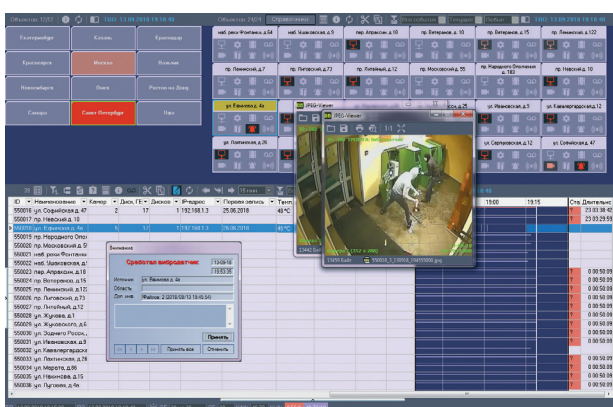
Объектов 12/07 | ТМ 13.09.2018 19:18:48

Екатеринбург | Казань | Краснодар
Красноярск | Москва | Вологда
Новосибирск | Омск | Ростов-на-Дону
Самара | Санкт-Петербург | Уфа

Объектов 24/01 | Справочники | ТМ 13.09.2018 19:18:48

наб. реки Фонтанки, д.4 | ул. Маяковская, д.11 | пер. Апраксин, д.10 | пр. Ветеранов, д.10 | пр. Ветеранов, д.15 | пр. Ленинский, д.12
пр. Ленинский, д.12 | пр. Литейный, д.73 | пр. Литейный, д.12 | пр. Московский, д.55 | пр. Народного Ополчения, д.183 | пр. Невский, д.10
ул. Ефимова, д. 4а | | | | ул. Ивановская, д.25 | ул. Кавалергардская, д.2
ул. Ломаносова, д.26 | | | | ул. Сертоловская, д.12 | ул. Сойфинская, д.47

JPEG-Viewer
JPEG-Viewer
23442 Байт | 550038_5_130918_104000.jpg
15419 Байт | 550038_5_130918_104000.jpg

| ID | Наименование | Канал | Дисн. ГБ | Дисков | IP-адрес | Первая запись | Темп. |
|---|---|---|---|---|---|---|---|
| 550001 | ул. Софийская, д.47 | 2 | 17 | 1 | 192.168.1.3 | 25.06.2018 | 45°C |
| 550002 | пр. Невский, д.10 | | | | | | |
| 550003 | ул. Ефимова, д. 4а | 5 | 17 | 1 | 192.168.1.3 | 25.06.2018 | 45°C |
| 550015 | пр. Народного Опол | | | | | | |
| 550020 | пр. Московский, д.5 | | | | | | |
| 550021 | наб. реки Фонтанк | | | | | | |
| 550022 | ул. Маяковская, д.1 | | | | | | |
| 550023 | пер. Апраксин, д.16 | | | | | | |
| 550024 | пр. Ветеранов, д.15 | | | | | | |
| 550025 | пр. Ленинский, д.12 | | | | | | |
| 550026 | пр. Лиговский, д.73 | | | | | | |
| 550027 | пр. Литейный, д.12 | | | | | | |
| 550028 | ул. Жукова, д.1 | | | | | | |
| 550029 | ул. Жуковского, д.6 | | | | | | |
| 550030 | Зодчего Росси, | | | | | | |
| 550031 | ул. Ивановская, д.2 | | | | | | |
| 550032 | ул. Кавалергардская | | | | | | |
| 550033 | ул. Ломоносова, д.2 | | | | | | |
| 550034 | ул. Марата, д.86 | | | | | | |
| 550035 | ул. Некрасова, д.5 | | | | | | |
| 550036 | ул. Пугаева, д.4а | | | | | | |

19:00 | 19:15 | Ств. | Длительн.
23.03.38:45
23.03.29:59
0.00.50:09
0.00.50:09
0.00.50:09
0.00.50:09
0.00.50:09
0.00.50:09
0.00.50:09
0.00.50:09
0.00.50:09
0.00.50:09
0.00.50:09
0.00.50:09
0.00.50:09

Виброметки
Сработал вибродатчик
13-09-18
13:53:25
Источник: ул. Ефимова, д. 4а
Область:
Доп. инф.: Файлов: 2 (2018/09/13 19:45:34)
Принять
Принять все | Отменить